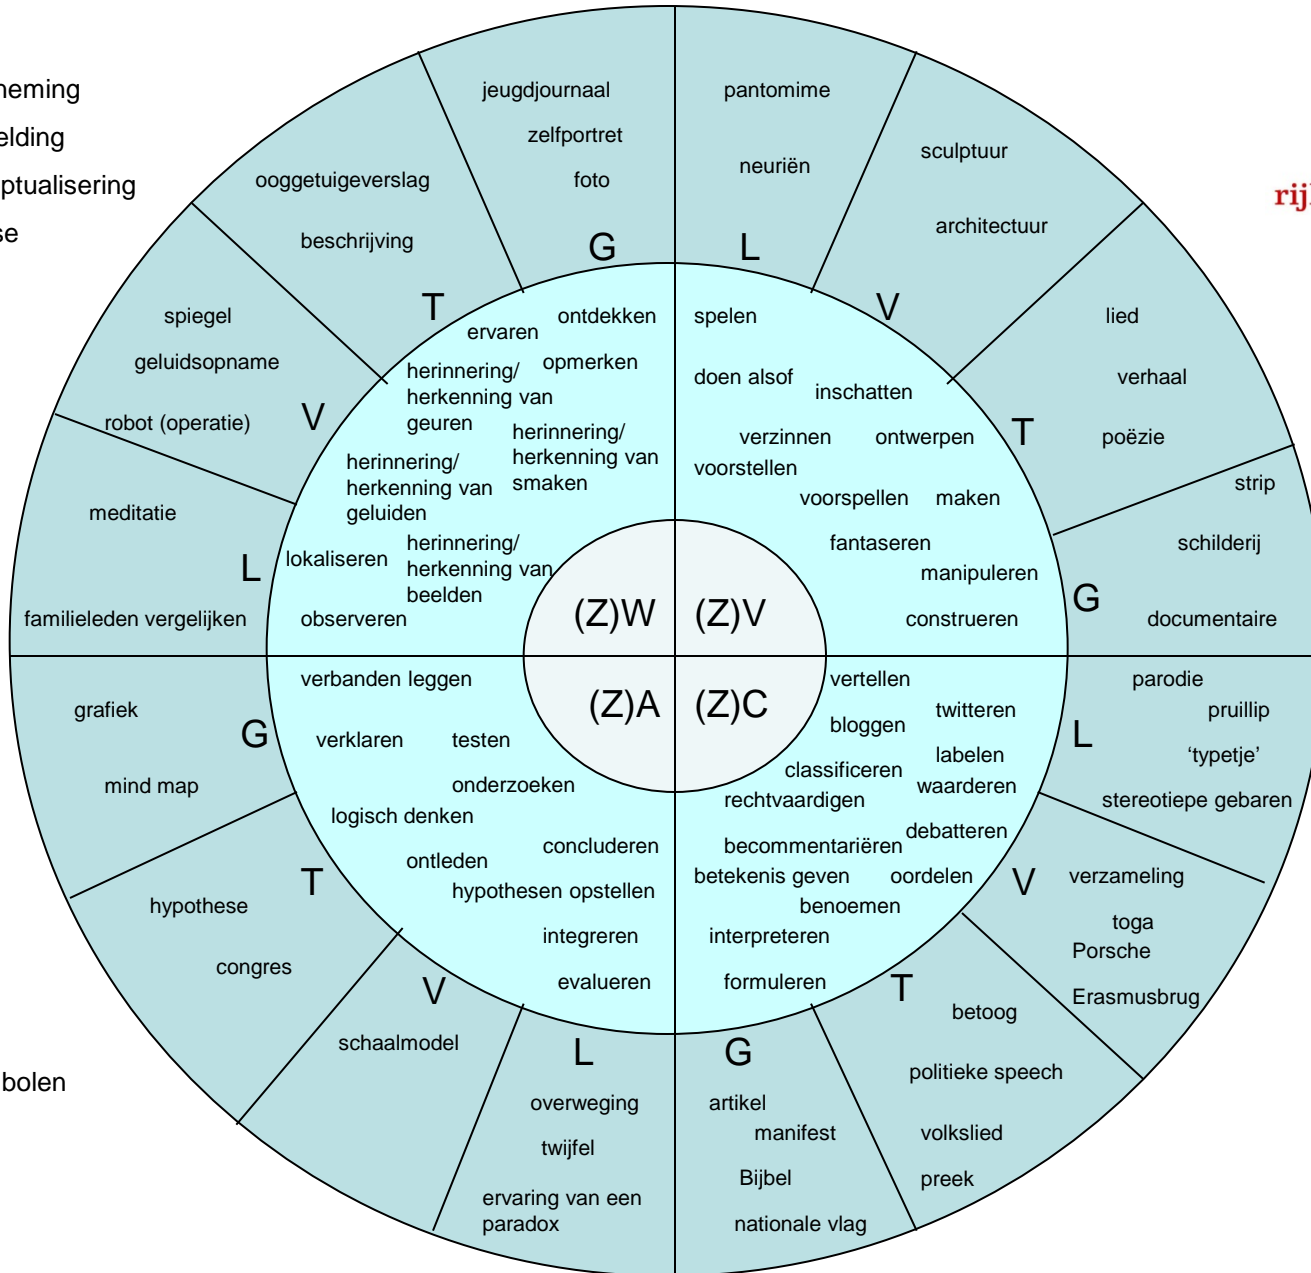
neming
elding
ptualisering
se

rij

jeugdjournaal
zelfportret
foto
G

pantomime
neuriën
L

sculptuur
architectuur
V

ooggetuigeverslag
beschrijving
T

lied
verhaal
poëzie
T

spiegel
geluidsopname
robot (operatie)
V

strip
schilderij
documentaire
G

meditatie
familieleden vergelijken
L

ervaren
ontdekken
herinnering/ herkenning van geuren
opmerken
herinnering/ herkenning van smaken
herinnering/ herkenning van geluiden
lokaliseren
herinnering/ herkenning van beelden
observeren

spelen
doen alsof
inschatten
verzinnen
ontwerpen
voorstellen
voorspellen
maken
fantaseren
manipuleren
construeren

(Z)W
(Z)V
(Z)A
(Z)C

verbanden leggen
verklaren
testen
onderzoeken
logisch denken
concluderen
ontleden
hypothesen opstellen
integreren
evalueren

vertellen
bloggen
twitteren
labelen
classificeren
waarderen
rechtvaardigen
becommentariëren
debatteren
betekenis geven
oordelen
benoemen
interpreteren
formuleren

grafiek
mind map
G

parodie
pruillip
'typetje'
stereotiepe gebaren
L

hypothese
congres
T

verzameling
toga
Porsche
Erasmusbrug
V

schaalmodel
V

bolen

overweging
twijfel
ervaring van een paradox
L

artikel
manifest
Bijbel
nationale vlag
G

betoog
politieke speech
volkslied
preek
T